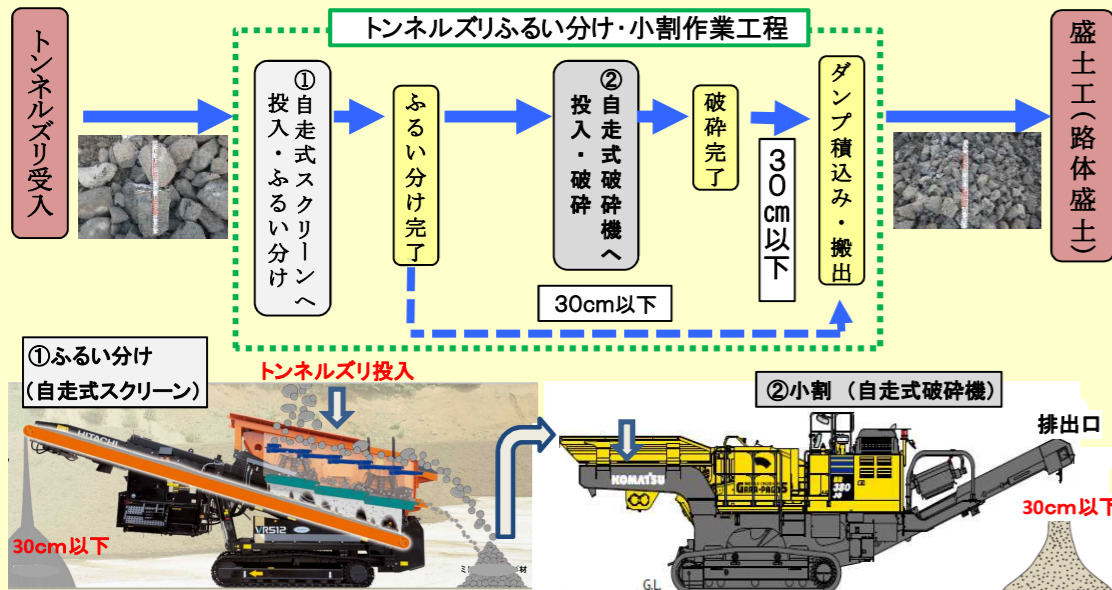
トンネルズリ受入

トンネルズリふるい分け・小割作業工程

①自走式スクリーンへ投入・ふるい分け

ふるい分け完了

②自走式破砕機へ投入・破砕

破砕完了

30cm以下

ダンプ積込み・搬出

30cm以下

盛土工(路体盛土)

①ふるい分け(自走式スクリーン)

トンネルズリ投入

HITACHI

VR512

30cm以下

②小割 (自走式破砕機)

KOMATSU

GALEO

排出口

30cm以下

GL